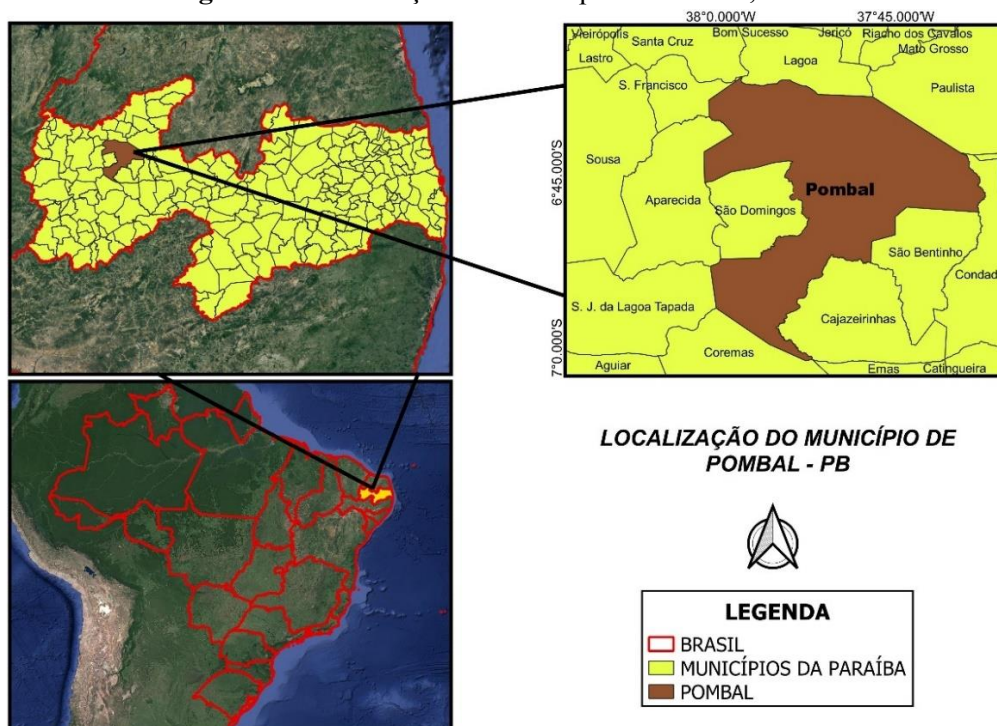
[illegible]gura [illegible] Localização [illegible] Município de Pombal, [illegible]

38°0.000'W
37°45.000'W

Veirópolis
Santa Cruz
Bom Sucesso
Jericó
Riacho dos Cavalos
Mato Grosso
Lastro
Lagoa
S. Francisco
Paulista
6°45.000'S
Sousa
Pombal
Aparecida
São Domingos
São Bentinho
Condad
S. J. da Lagoa Tapada
Cajazeirinhas
7°0.000'S
Coremas
Aguiar
Emas
Catingueira

LOCALIZAÇÃO DO MUNICÍPIO DE POMBAL - PB

LEGENDA
BRASIL
MUNICÍPIOS DA PARAÍBA
POMBAL